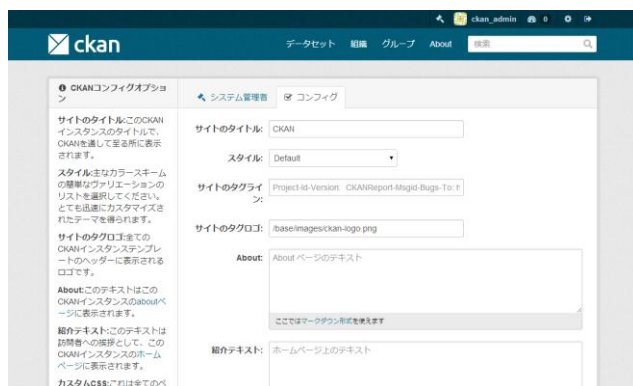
ckan_admin 0

ckan

データセット 組織 グループ About 検索

CKANコンフィグオプション

サイトのタイトル:このCKANインスタンスのタイトルで、CKANを通して至る所に表示されます。

スタイル:主なカラースキームの簡単なヴァリエーションのリストを選択してください。とても迅速にカスタマイズされたテーマを得られます。

サイトのタグロゴ:全てのCKANインスタンステンプレートのヘッダーに表示されるロゴです。

About:このテキストはこのCKANインスタンスのaboutページに表示されます。

紹介テキスト:このテキストは訪問者への挨拶として、このCKANインスタンスのホームページに表示されます。

カスタムCSS:これは全てのペ

システム管理者 コンフィグ

サイトのタイトル: CKAN

スタイル: Default

サイトのタグライン: Project-Id-Version: CKANReport-Msgid-Bugs-To: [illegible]

サイトのタグロゴ: /base/images/ckan-logo.png

About: About ページのテキスト

ここではマークダウン形式を使えます

紹介テキスト: ホームページ上のテキスト